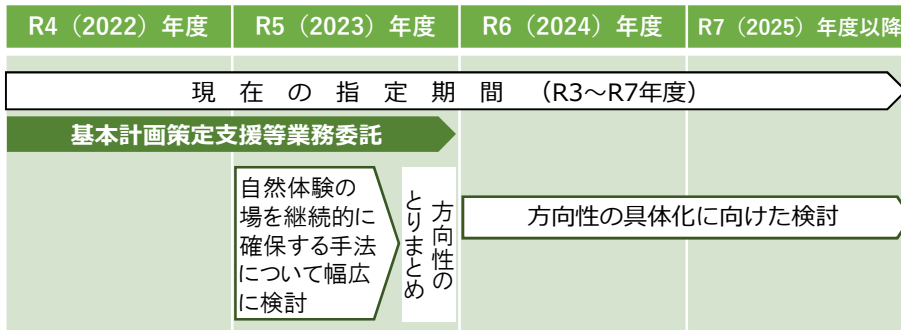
| R4（2022）年度 | R5（2023）年度 | R6（2024）年度 | R7（2025）年度以降 |
|---|---|---|---|

現　在　の　指　定　期　間　（R3～R7年度）

基本計画策定支援等業務委託

自然体験の場を継続的に確保する手法について幅広に検討

方向性のとりまとめ

方向性の具体化に向けた検討